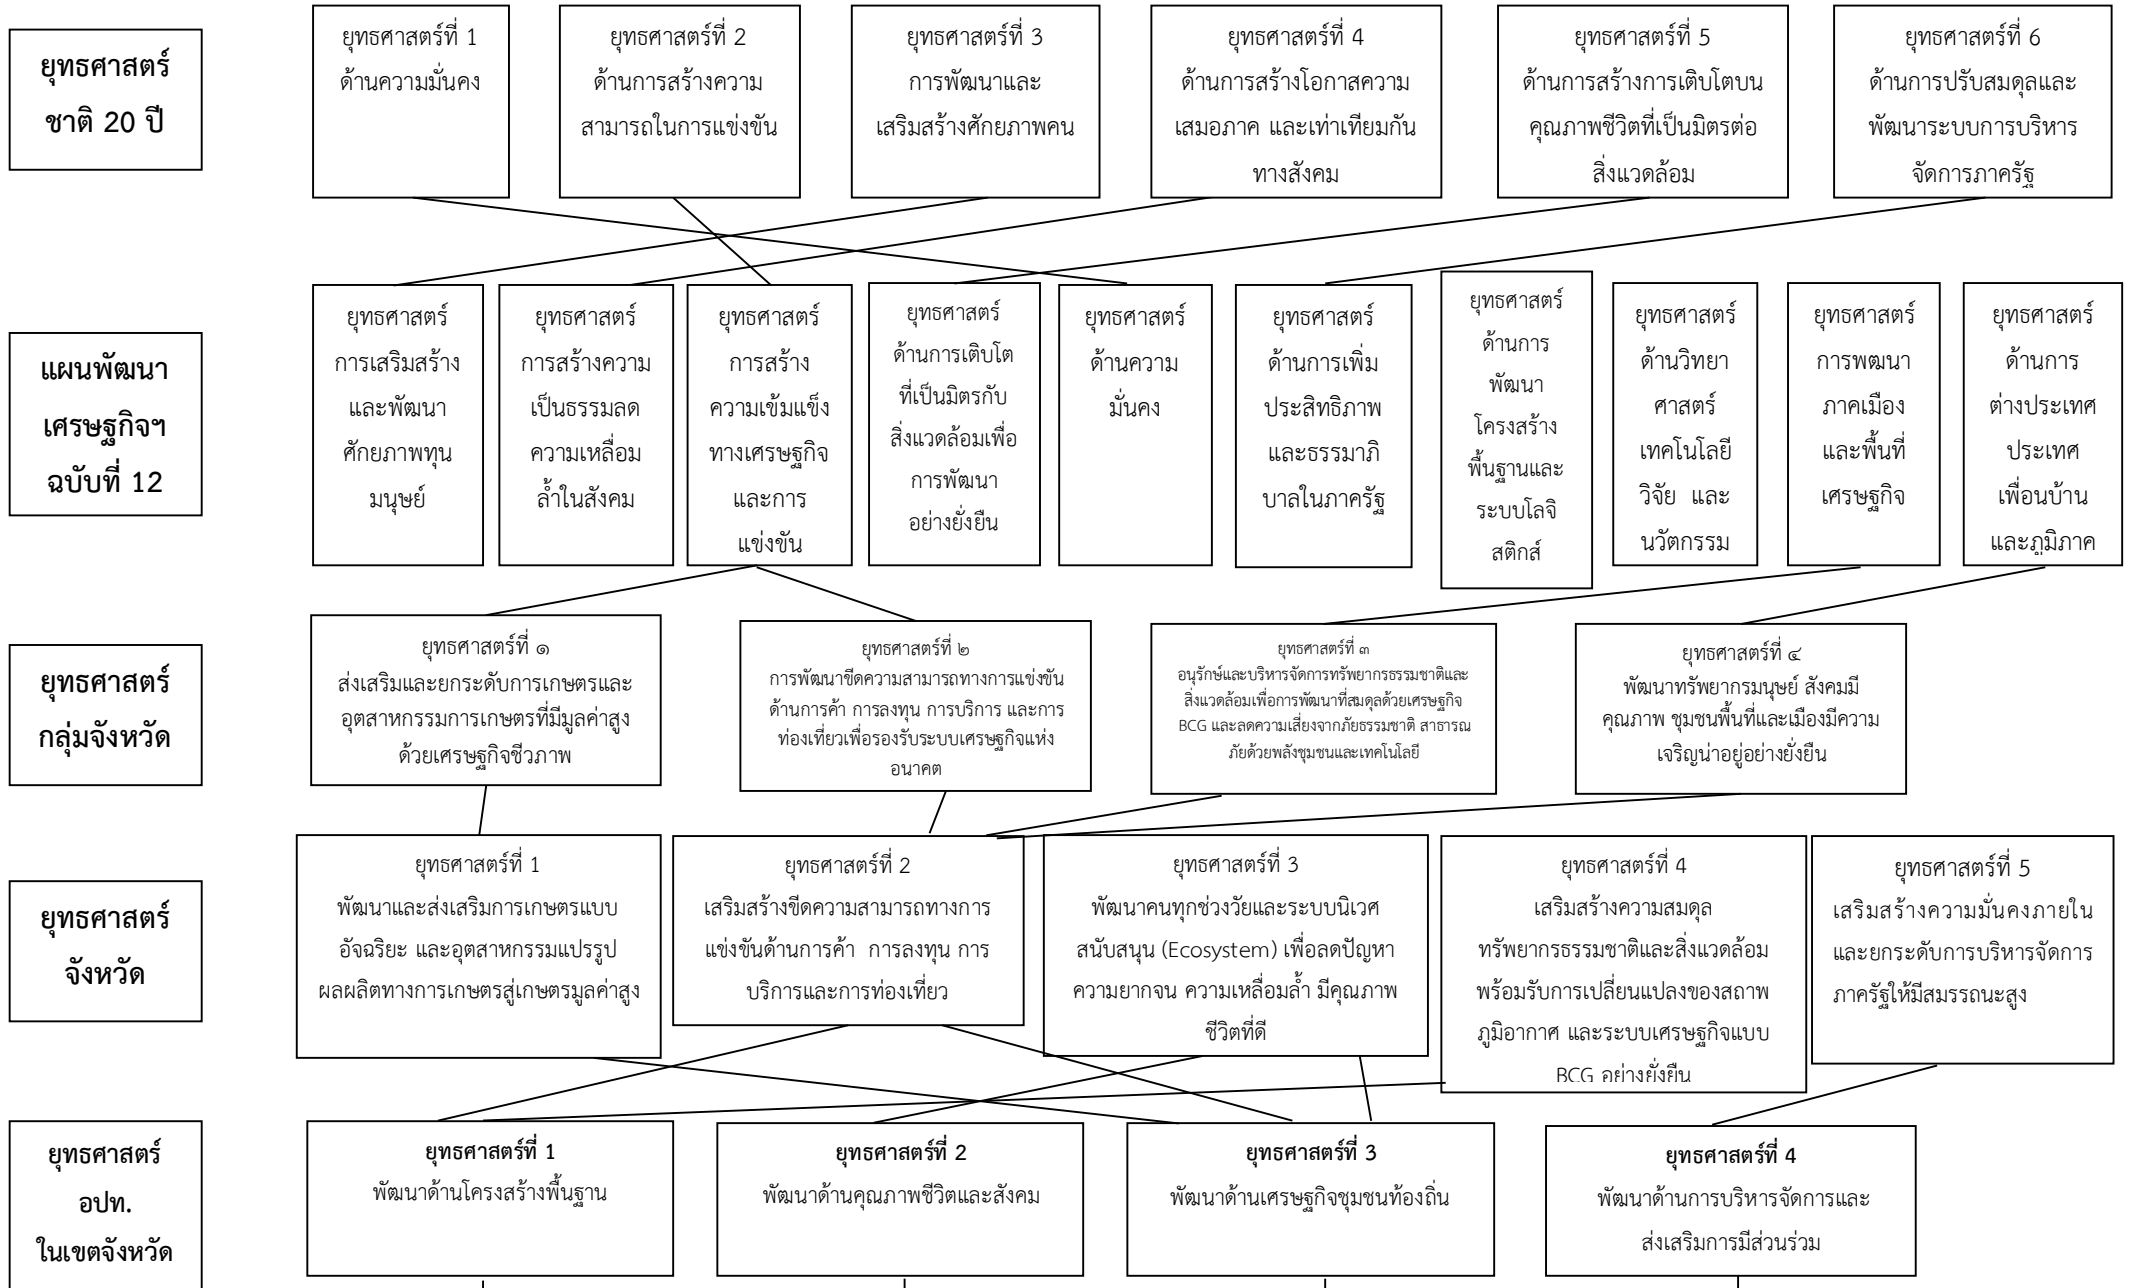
ยุทธศาสตร์ชาติ 20 ปี

ยุทธศาสตร์ที่ 1 ด้านความมั่นคง

ยุทธศาสตร์ที่ 2 ด้านการสร้างความสามารถในการแข่งขัน

ยุทธศาสตร์ที่ 3 การพัฒนาและเสริมสร้างศักยภาพคน

ยุทธศาสตร์ที่ 4 ด้านการสร้างโอกาสความเสมอภาค และเท่าเทียมกันทางสังคม

ยุทธศาสตร์ที่ 5 ด้านการสร้างการเติบโตบนคุณภาพชีวิตที่เป็นมิตรต่อสิ่งแวดล้อม

ยุทธศาสตร์ที่ 6 ด้านการปรับสมดุลและพัฒนาระบบการบริหารจัดการภาครัฐ

แผนพัฒนาเศรษฐกิจฯ ฉบับที่ 12

ยุทธศาสตร์ การเสริมสร้างและพัฒนาศักยภาพทุนมนุษย์

ยุทธศาสตร์ การสร้างความเป็นธรรมลดความเหลื่อมล้ำในสังคม

ยุทธศาสตร์ การสร้างความเข้มแข็งทางเศรษฐกิจและการแข่งขัน

ยุทธศาสตร์ ด้านการเติบโตที่เป็นมิตรกับสิ่งแวดล้อมเพื่อการพัฒนาอย่างยั่งยืน

ยุทธศาสตร์ ด้านความมั่นคง

ยุทธศาสตร์ ด้านการเพิ่มประสิทธิภาพและธรรมาภิบาลในภาครัฐ

ยุทธศาสตร์ ด้านการพัฒนาโครงสร้างพื้นฐานและระบบโลจิสติกส์

ยุทธศาสตร์ ด้านวิทยาศาสตร์ เทคโนโลยี วิจัย และนวัตกรรม

ยุทธศาสตร์ การพฒนาภาคเมืองและพื้นที่เศรษฐกิจ

ยุทธศาสตร์ ด้านการต่างประเทศ ประเทศเพื่อนบ้านและภูมิภาค

ยุทธศาสตร์กลุ่มจังหวัด

ยุทธศาสตร์ที่ ๑ ส่งเสริมและยกระดับการเกษตรและอุตสาหกรรมการเกษตรที่มีมูลค่าสูงด้วยเศรษฐกิจชีวภาพ

ยุทธศาสตร์ที่ ๒ การพัฒนาขีดความสามารถทางการแข่งขันด้านการค้า การลงทุน การบริการ และการท่องเที่ยวเพื่อรองรับระบบเศรษฐกิจแห่งอนาคต

ยุทธศาสตร์ที่ ๓ อนุรักษ์และบริหารจัดการทรัพยากรธรรมชาติและสิ่งแวดล้อมเพื่อการพัฒนาที่สมดุลด้วยเศรษฐกิจ BCG และลดความเสี่ยงจากภัยธรรมชาติ สาธารณภัยด้วยพลังชุมชนและเทคโนโลยี

ยุทธศาสตร์ที่ ๔ พัฒนาทรัพยากรมนุษย์ สังคมมีคุณภาพ ชุมชนพื้นที่และเมืองมีความเจริญน่าอยู่อย่างยั่งยืน

ยุทธศาสตร์จังหวัด

ยุทธศาสตร์ที่ 1 พัฒนาและส่งเสริมการเกษตรแบบอัจฉริยะ และอุตสาหกรรมแปรรูปผลผลิตทางการเกษตรสู่เกษตรมูลค่าสูง

ยุทธศาสตร์ที่ 2 เสริมสร้างขีดความสามารถทางการแข่งขันด้านการค้า การลงทุน การบริการและการท่องเที่ยว

ยุทธศาสตร์ที่ 3 พัฒนาคนทุกช่วงวัยและระบบนิเวศสนับสนุน (Ecosystem) เพื่อลดปัญหาความยากจน ความเหลื่อมล้ำ มีคุณภาพชีวิตที่ดี

ยุทธศาสตร์ที่ 4 เสริมสร้างความสมดุลทรัพยากรธรรมชาติและสิ่งแวดล้อมพร้อมรับการเปลี่ยนแปลงของสภาพภูมิอากาศ และระบบเศรษฐกิจแบบ BCG อย่างยั่งยืน

ยุทธศาสตร์ที่ 5 เสริมสร้างความมั่นคงภายในและยกระดับการบริหารจัดการภาครัฐให้มีสมรรถนะสูง

ยุทธศาสตร์ อปท. ในเขตจังหวัด

ยุทธศาสตร์ที่ 1 พัฒนาด้านโครงสร้างพื้นฐาน

ยุทธศาสตร์ที่ 2 พัฒนาด้านคุณภาพชีวิตและสังคม

ยุทธศาสตร์ที่ 3 พัฒนาด้านเศรษฐกิจชุมชนท้องถิ่น

ยุทธศาสตร์ที่ 4 พัฒนาด้านการบริหารจัดการและส่งเสริมการมีส่วนร่วม